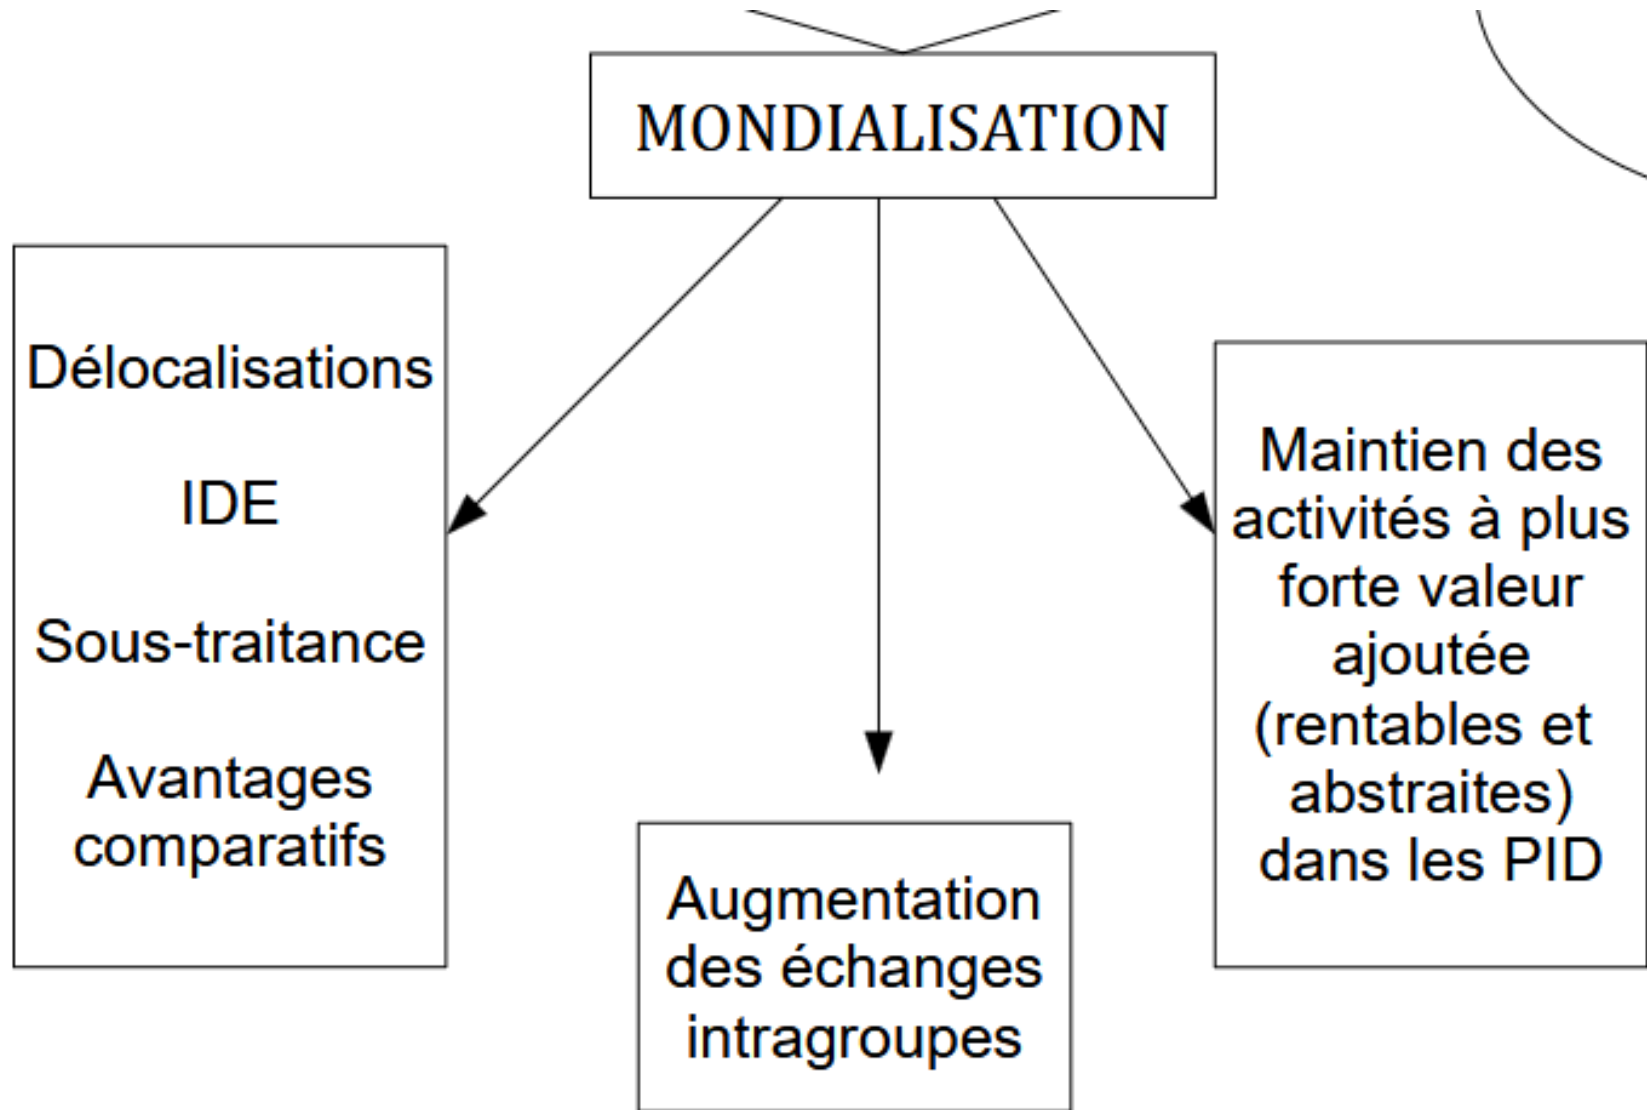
MONDIALISATION

Délocalisations

IDE

Sous-traitance

Avantages comparatifs

Augmentation des échanges intragroupes

Maintien des activités à plus forte valeur ajoutée (rentables et abstraites) dans les PID